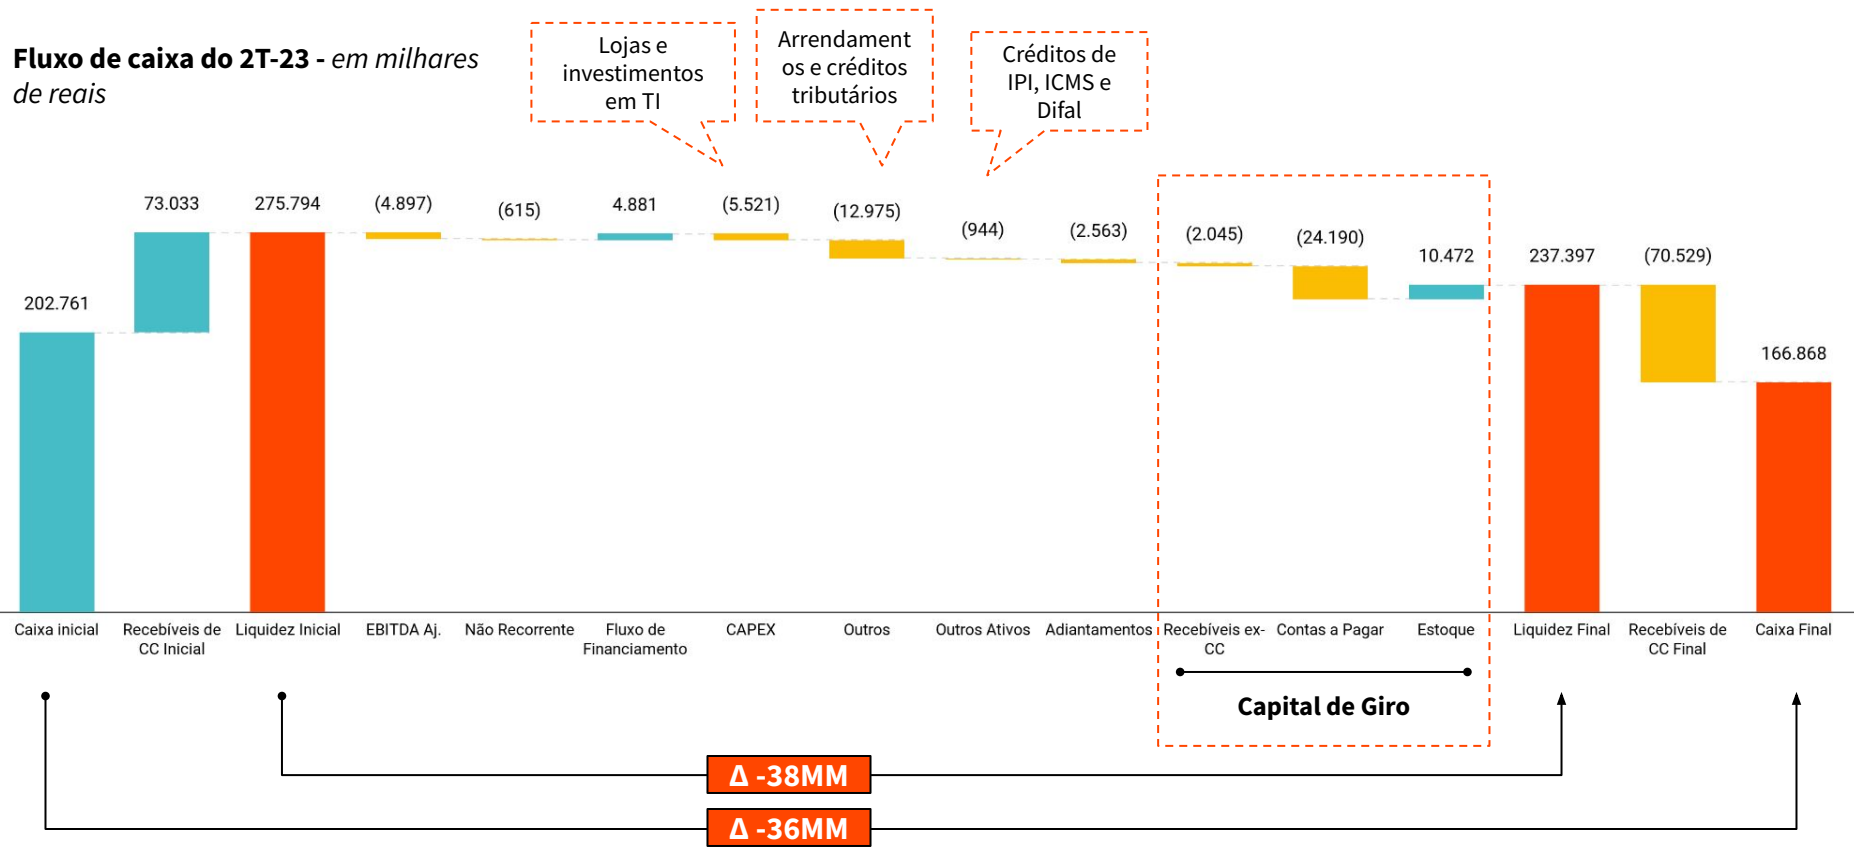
**Fluxo de caixa do 2T-23 -** *em milhares de reais*

Lojas e investimentos em TI

Arrendamentos e créditos tributários

Créditos de IPI, ICMS e Difal

202.761

73.033

275.794

(4.897)

(615)

4.881

(5.521)

(12.975)

(944)

(2.563)

(2.045)

(24.190)

10.472

237.397

(70.529)

166.868

Caixa inicial

Recebíveis de CC Inicial

Liquidez Inicial

EBITDA Aj.

Não Recorrente

Fluxo de Financiamento

CAPEX

Outros

Outros Ativos

Adiantamentos

Recebíveis ex-CC

Contas a Pagar

Estoque

Liquidez Final

Recebíveis de CC Final

Caixa Final

**Capital de Giro**

Δ -38MM

Δ -36MM